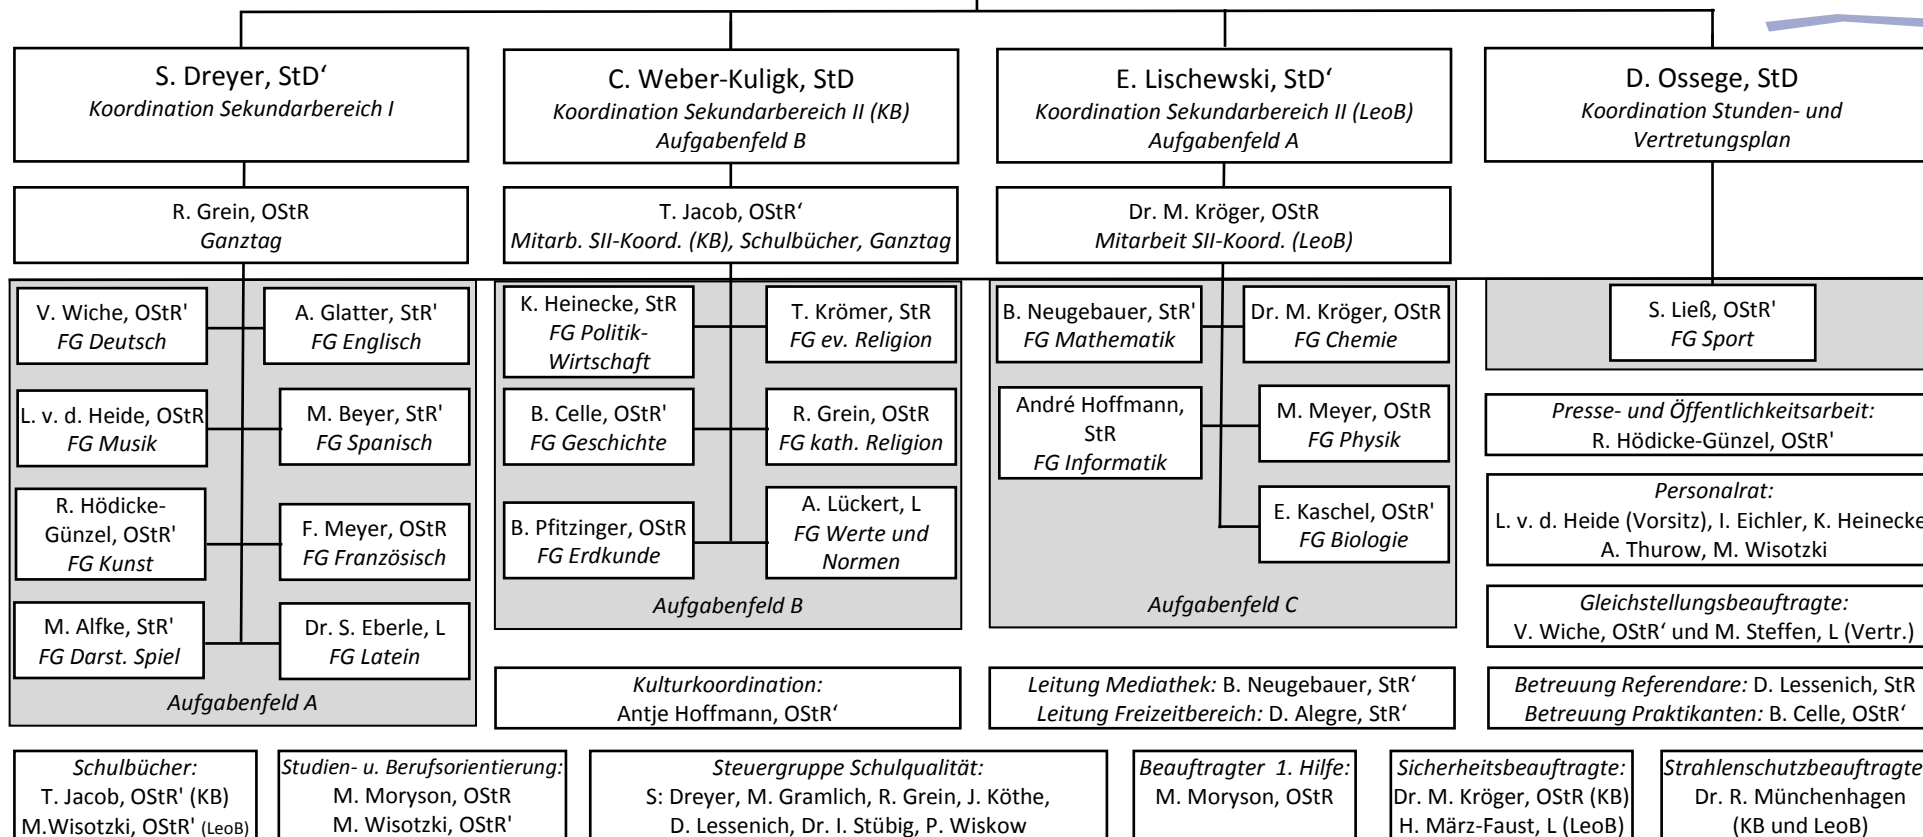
S. Dreyer, StD‘
Koordination Sekundarbereich I

C. Weber-Kuligk, StD
Koordination Sekundarbereich II (KB)
Aufgabenfeld B

E. Lischewski, StD‘
Koordination Sekundarbereich II (LeoB)
Aufgabenfeld A

D. Ossege, StD
Koordination Stunden- und Vertretungsplan

R. Grein, OStR
Ganztag

T. Jacob, OStR‘
Mitarb. SII-Koord. (KB), Schulbücher, Ganztag

Dr. M. Kröger, OStR
Mitarbeit SII-Koord. (LeoB)

V. Wiche, OStR'
FG Deutsch

A. Glatter, StR'
FG Englisch

L. v. d. Heide, OStR
FG Musik

M. Beyer, StR'
FG Spanisch

R. Hödicke-Günzel, OStR'
FG Kunst

F. Meyer, OStR
FG Französisch

M. Alfke, StR'
FG Darst. Spiel

Dr. S. Eberle, L
FG Latein

Aufgabenfeld A

K. Heinecke, StR
FG Politik-Wirtschaft

T. Krömer, StR
FG ev. Religion

B. Celle, OStR'
FG Geschichte

R. Grein, OStR
FG kath. Religion

B. Pfitzinger, OStR
FG Erdkunde

A. Lückert, L
FG Werte und Normen

Aufgabenfeld B

B. Neugebauer, StR'
FG Mathematik

Dr. M. Kröger, OStR
FG Chemie

André Hoffmann, StR
FG Informatik

M. Meyer, OStR
FG Physik

E. Kaschel, OStR'
FG Biologie

Aufgabenfeld C

S. Ließ, OStR'
FG Sport

Presse- und Öffentlichkeitsarbeit:
R. Hödicke-Günzel, OStR'

Personalrat:
L. v. d. Heide (Vorsitz), I. Eichler, K. Heinecke
A. Thurow, M. Wisotzki

Gleichstellungsbeauftragte:
V. Wiche, OStR‘ und M. Steffen, L (Vertr.)

Kulturkoordination:
Antje Hoffmann, OStR‘

Leitung Mediathek: B. Neugebauer, StR‘
Leitung Freizeitbereich: D. Alegre, StR‘

Betreuung Referendare: D. Lessenich, StR
Betreuung Praktikanten: B. Celle, OStR‘

Schulbücher:
T. Jacob, OStR' (KB)
M.Wisotzki, OStR' (LeoB)

Studien- u. Berufsorientierung:
M. Moryson, OStR
M. Wisotzki, OStR'

Steuergruppe Schulqualität:
S: Dreyer, M. Gramlich, R. Grein, J. Köthe,
D. Lessenich, Dr. I. Stübig, P. Wiskow

Beauftragter 1. Hilfe:
M. Moryson, OStR

Sicherheitsbeauftragte:
Dr. M. Kröger, OStR (KB)
H. März-Faust, L (LeoB)

Strahlenschutzbeauftragte
Dr. R. Münchenhagen
(KB und LeoB)